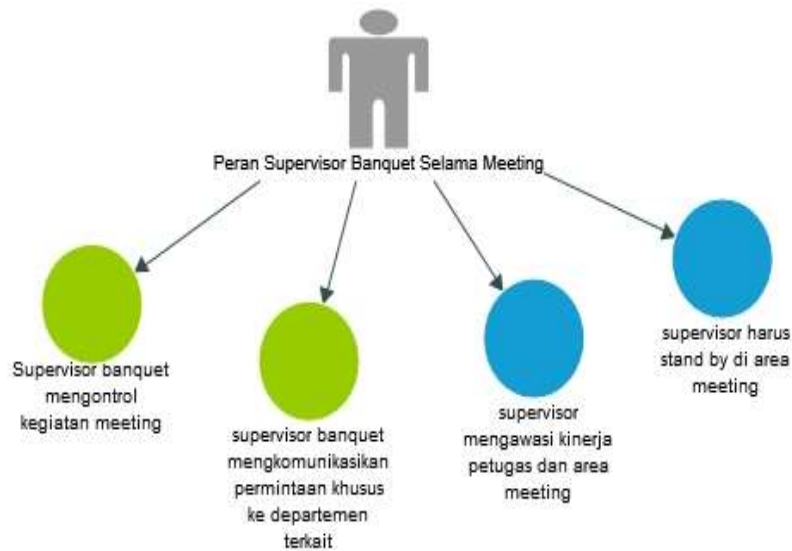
Peran Supervisor Banquet Selama Meeting

Supervisor banquet mengontrol kegiatan meeting

supervisor banquet mengkomunikasikan permintaan khusus ke departemen terkait

supervisor mengawasi kinerja petugas dan area meeting

supervisor harus stand by di area meeting